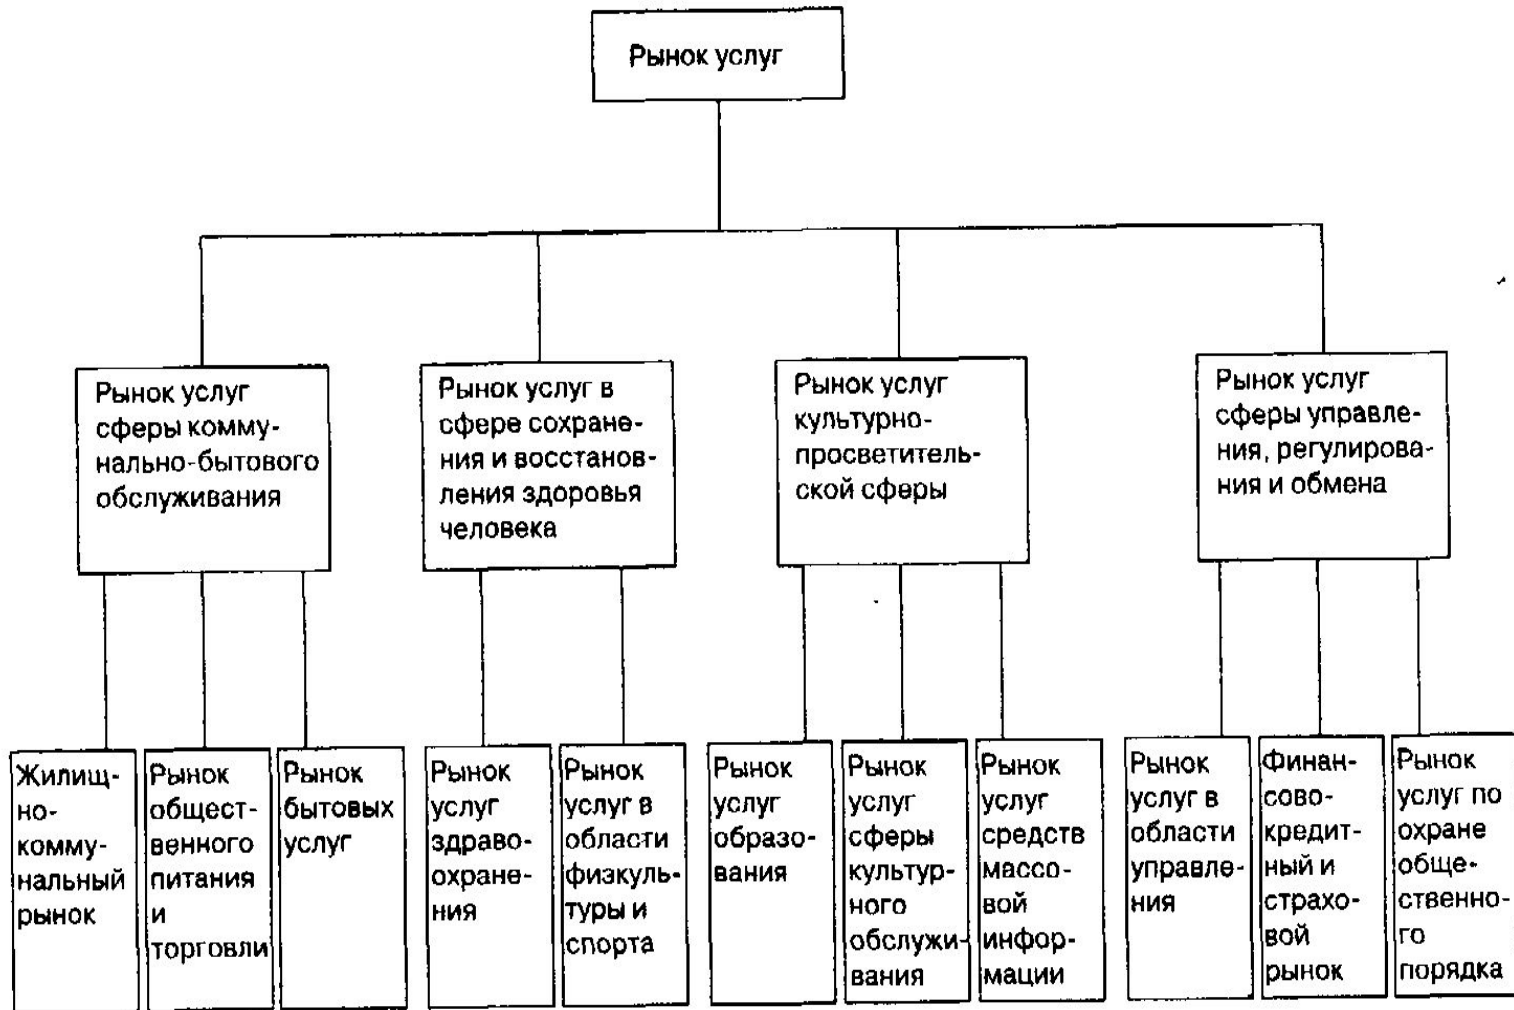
Рынок услуг

Рынок услуг сферы коммунально-бытового обслуживания

Рынок услуг в сфере сохранения и восстановления здоровья человека

Рынок услуг культурно-просветительской сферы

Рынок услуг сферы управления, регулирования и обмена

Жилищно-коммунальный рынок

Рынок общественного питания и торговли

Рынок бытовых услуг

Рынок услуг здравоохранения

Рынок услуг в области физкультуры и спорта

Рынок услуг образования

Рынок услуг сферы культурного обслуживания

Рынок услуг средств массовой информации

Рынок услуг в области управления

Финансово-кредитный и страховой рынок

Рынок услуг по охране общественного порядка